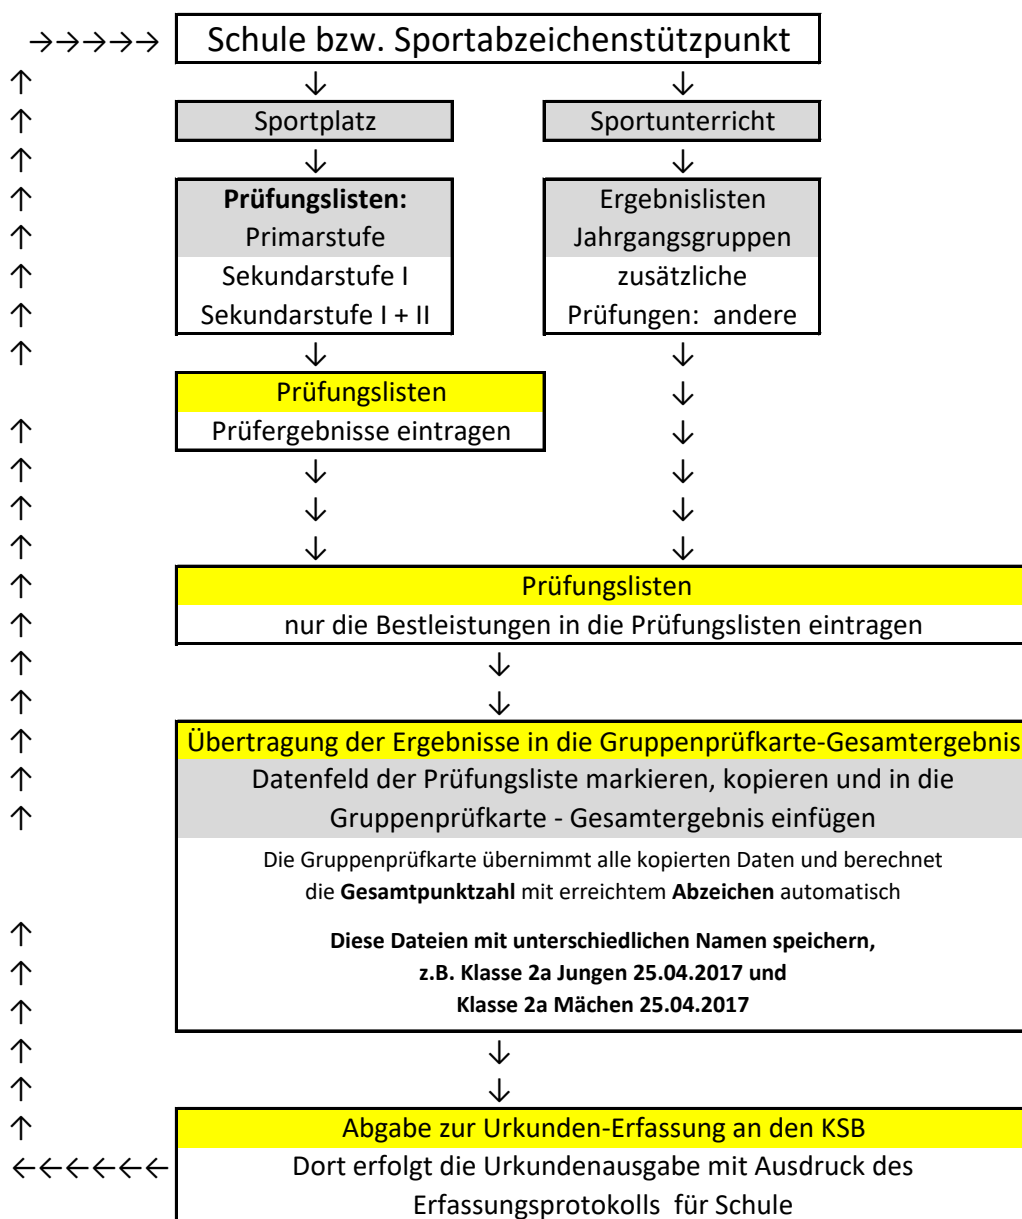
→→→→→ Schule bzw. Sportabzeichenstützpunkt

Sportplatz

Sportunterricht

**Prüfungslisten:**
Primarstufe
Sekundarstufe I
Sekundarstufe I + II

Ergebnislisten
Jahrgangsgruppen
zusätzliche
Prüfungen: andere

Prüfungslisten
Prüfergebnisse eintragen

Prüfungslisten
nur die Bestleistungen in die Prüfungslisten eintragen

Übertragung der Ergebnisse in die Gruppenprüfkarte-Gesamtergebnis
Datenfeld der Prüfungsliste markieren, kopieren und in die Gruppenprüfkarte - Gesamtergebnis einfügen

Die Gruppenprüfkarte übernimmt alle kopierten Daten und berechnet die **Gesamtpunktzahl** mit erreichtem **Abzeichen** automatisch

**Diese Dateien mit unterschiedlichen Namen speichern, z.B. Klasse 2a Jungen 25.04.2017 und Klasse 2a Mächen 25.04.2017**

Abgabe zur Urkunden-Erfassung an den KSB
←←←←←← Dort erfolgt die Urkundenausgabe mit Ausdruck des Erfassungsprotokolls für Schule